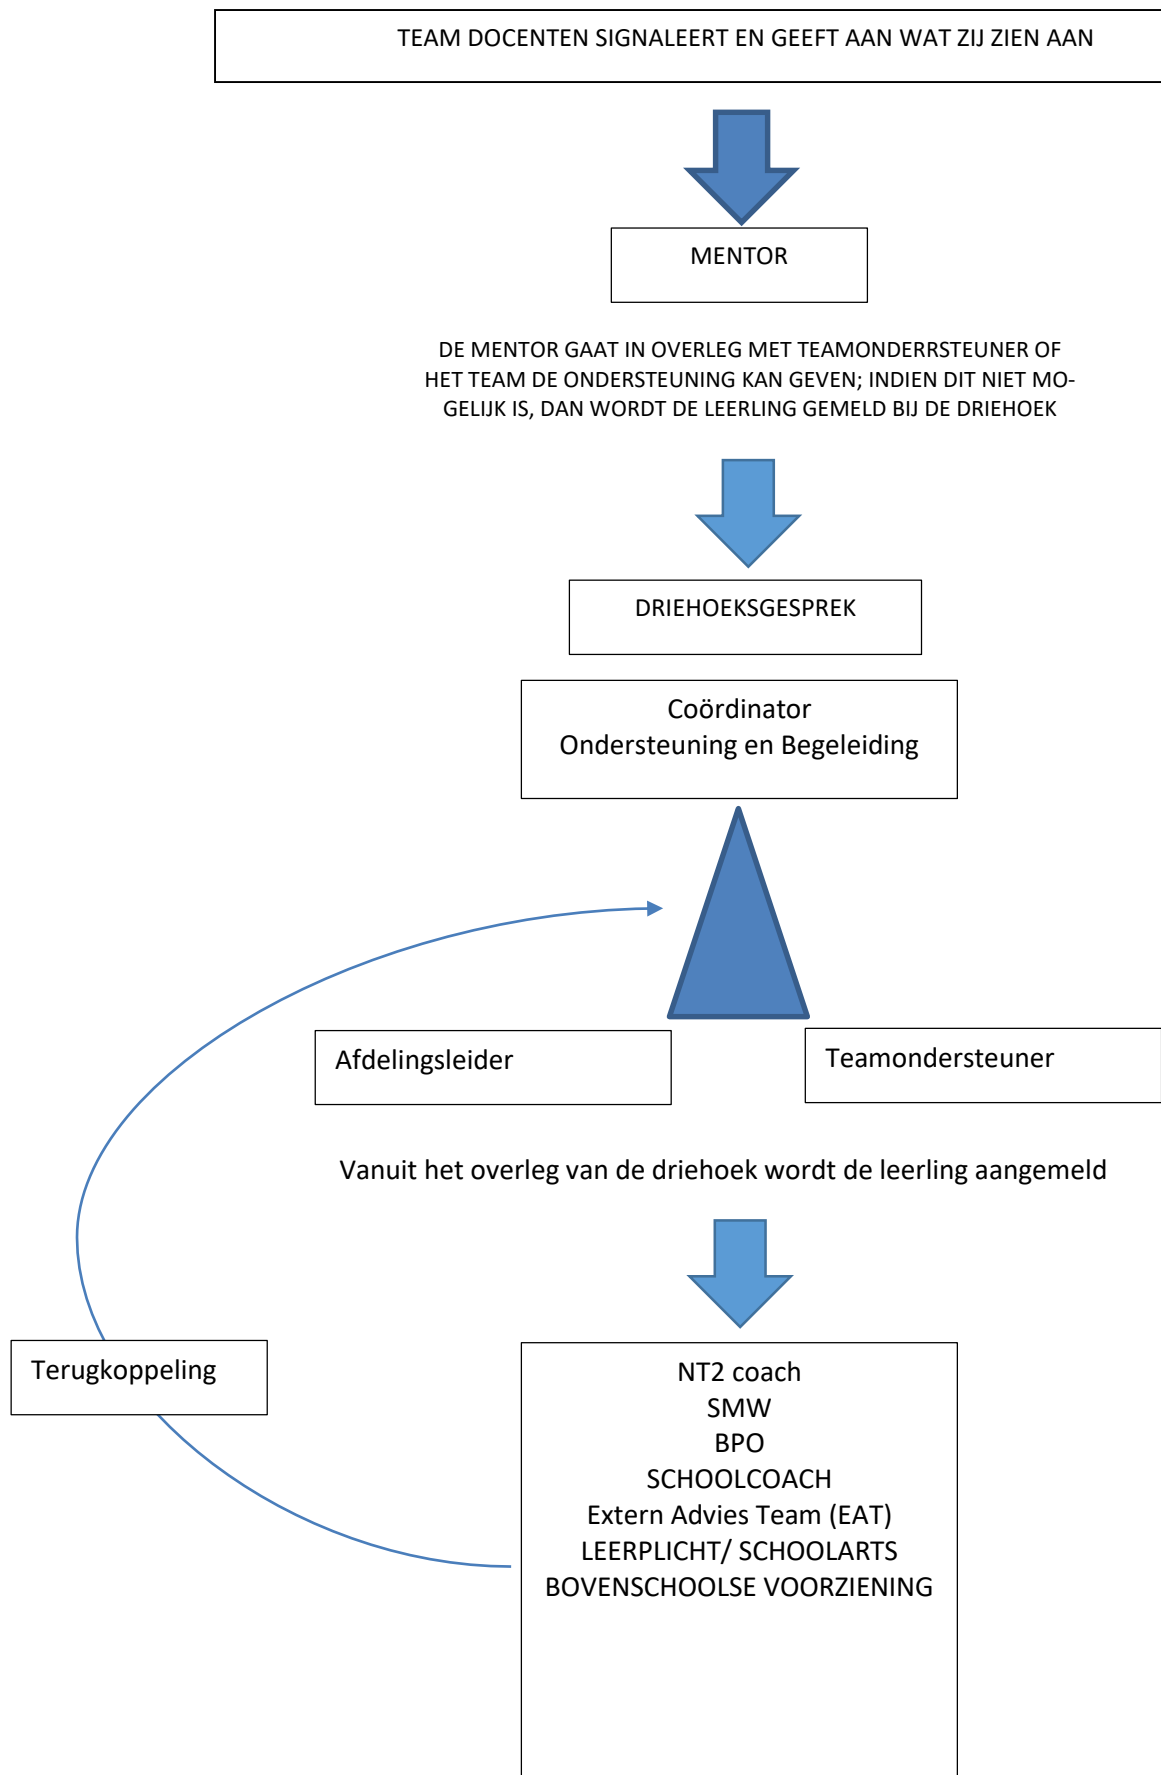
TEAM DOCENTEN SIGNALEERT EN GEEFT AAN WAT ZIJ ZIEN AAN

MENTOR

DE MENTOR GAAT IN OVERLEG MET TEAMONDERRSTEUNER OF HET TEAM DE ONDERSTEUNING KAN GEVEN; INDIEN DIT NIET MOGELIJK IS, DAN WORDT DE LEERLING GEMELD BIJ DE DRIEHOEK

DRIEHOEKSGESPREK

Coördinator
Ondersteuning en Begeleiding

Afdelingsleider

Teamondersteuner

Vanuit het overleg van de driehoek wordt de leerling aangemeld

Terugkoppeling

NT2 coach
SMW
BPO
SCHOOLCOACH
Extern Advies Team (EAT)
LEERPLICHT/ SCHOOLARTS
BOVENSCHOOLSE VOORZIENING